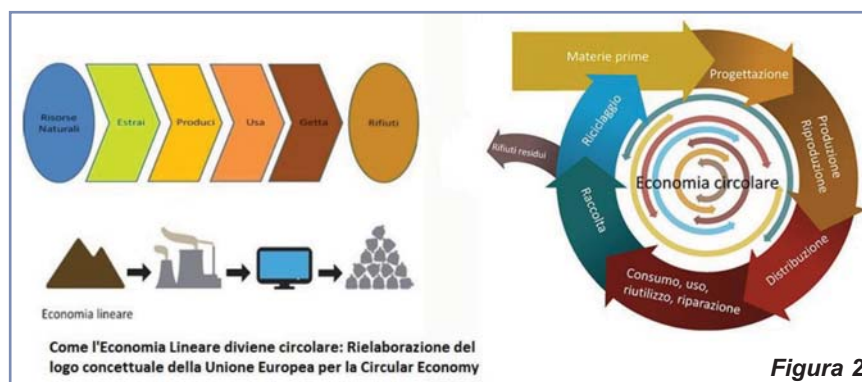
Risorse Naturali

Estrai

Produci

Usa

Getta

Rifiuti

Economia lineare

Come l'Economia Lineare diviene circolare: Rielaborazione del logo concettuale della Unione Europea per la Circular Economy

Materie prime

Progettazione

Produzione Riproduzione

Distribuzione

Consumo, uso, riutilizzo, riparazione

Raccolta

Riciclaggio

Rifiuti residui

Economia circolare

Figura 2